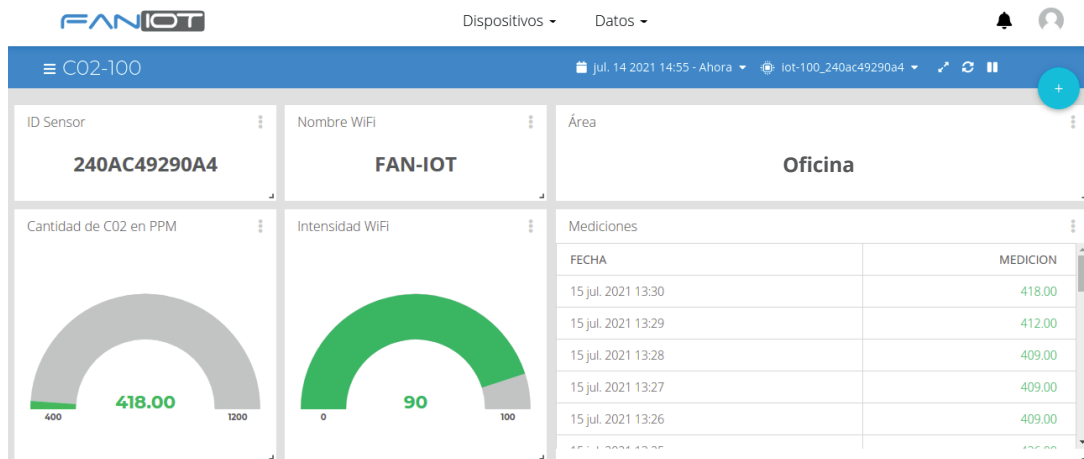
FANIOT

Dispositivos ▾ Datos ▾

≡ C02-100

jul. 14 2021 14:55 - Ahora ▾ iot-100_240ac49290a4 ▾

+

ID Sensor
240AC49290A4

Nombre WiFi
FAN-IOT

Área
Oficina

Cantidad de C02 en PPM
418.00
400 1200

Intensidad WiFi
90
0 100

Mediciones

| FECHA | MEDICION |
|---|---|
| 15 jul. 2021 13:30 | 418.00 |
| 15 jul. 2021 13:29 | 412.00 |
| 15 jul. 2021 13:28 | 409.00 |
| 15 jul. 2021 13:27 | 409.00 |
| 15 jul. 2021 13:26 | 409.00 |
| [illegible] | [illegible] |